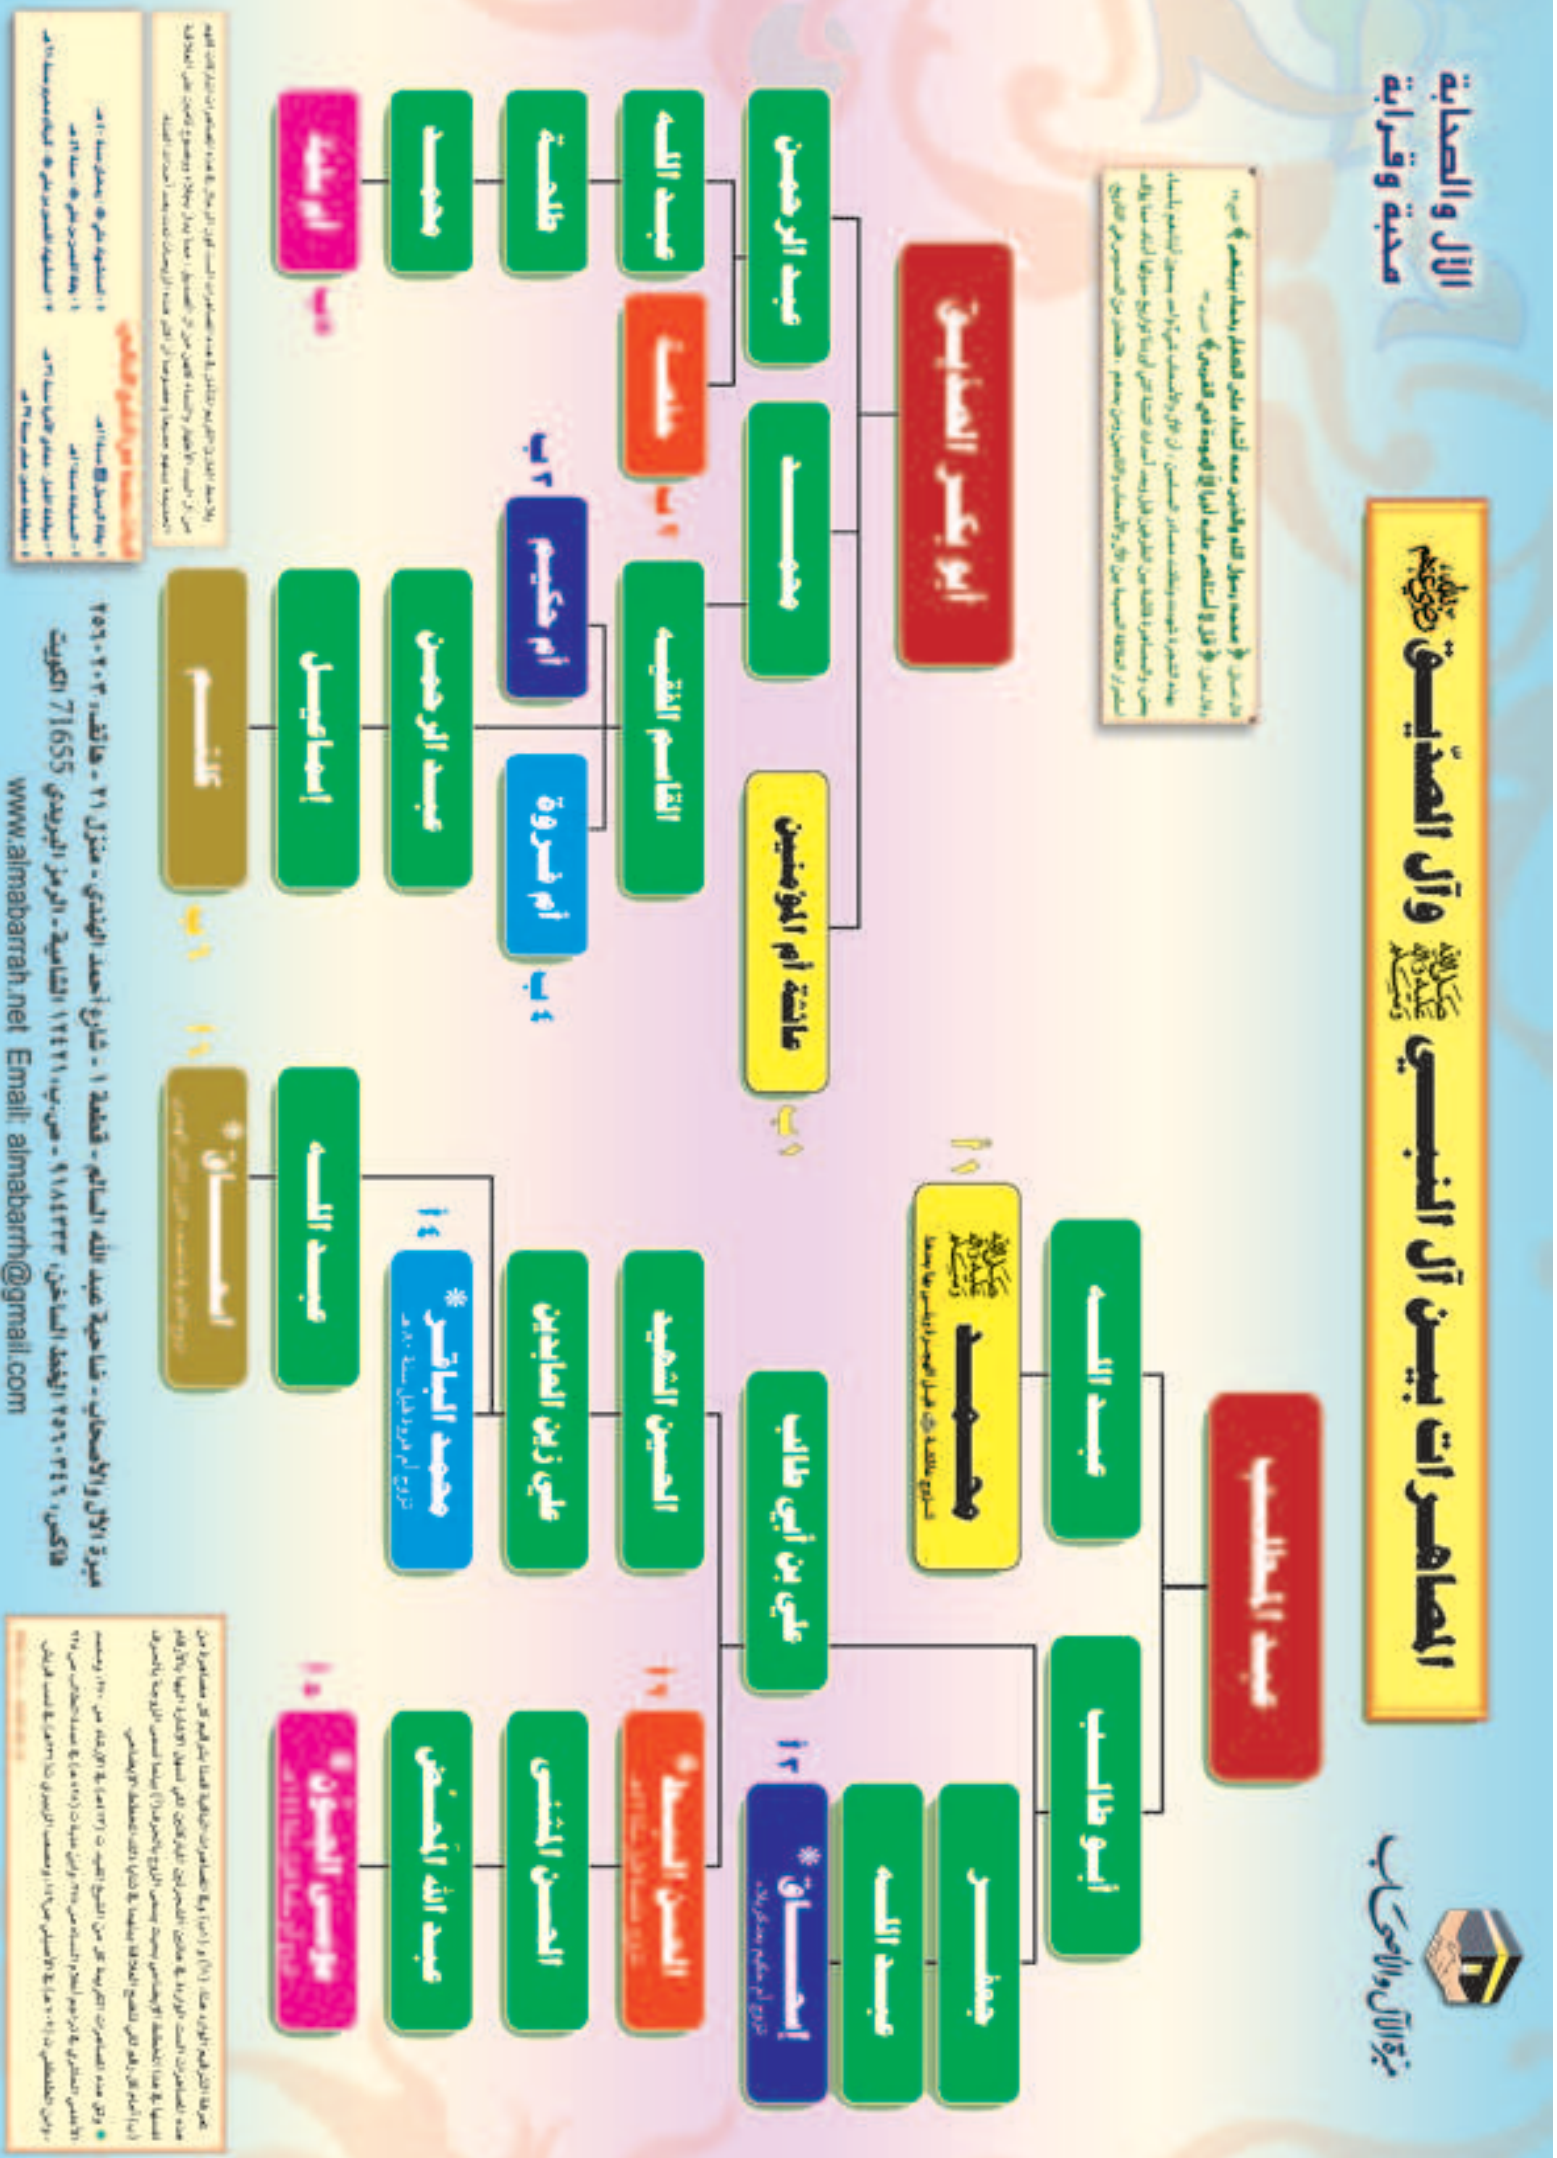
الآل والصحابة
محبة وقرابة

المصاهرات بين آل النبي ﷺ وآل الصديق رضي الله عنه

مبرة الآل والأصحاب

عبد المطلب

أبو طالب

عبد الله

جعفر

عبد الله

إسحاق *

علي بن أبي طالب

الحسين الشهيد

الحسن السبط *

علي زين العابدين

الحسن المثنى

محمد الباقر *

عبد الله المحض

عبد الله

إسحاق *

موسى الجون *

محمد ﷺ

أبو بكر الصديق

عبد الرحمن

محمد

عائشة أم المؤمنين

عبد الله

حفصة

القاسم الفقيه

طلحة

أم حكيم

عبد الرحمن

أم فروة

محمد

إسماعيل

أم عمر

كلثم

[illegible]

مبرة الآل والأصحاب - ضاحية عبد الله السالم - قطعة ١ - شارع أحمد الفهد - منزل ٢١ - هاتف ٢٢٥٦٠٣٠٢
فاكس ٢٢٥٦٠٣٠٣ - ص.ب ١٢٤٢١ الشامية - الرمز البريدي 71655 الكويت
www.almabarrah.net Email: almabarrh@gmail.com